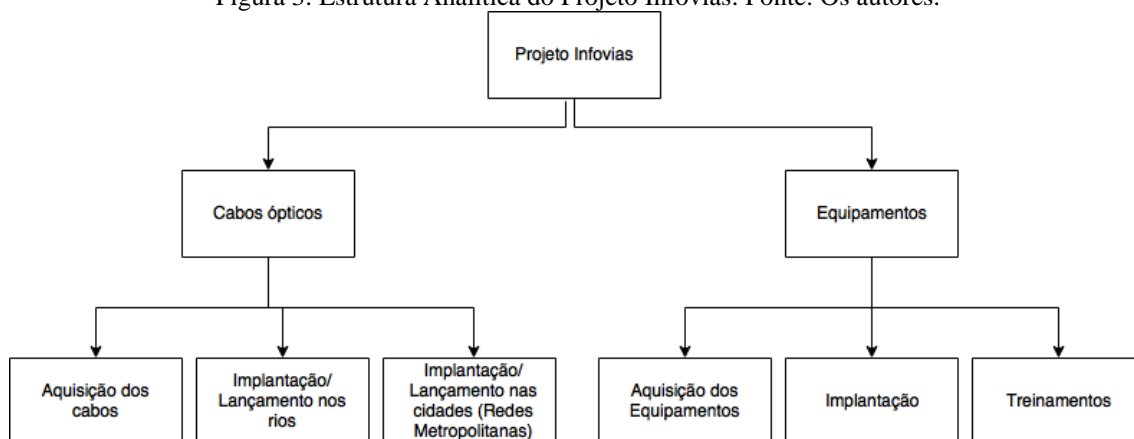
Figura 5: Estrutura Analítica do Projeto Infovias. Fonte: Os autores.

Projeto Infovias

Cabos ópticos

Equipamentos

Aquisição dos cabos

Implantação/ Lançamento nos rios

Implantação/ Lançamento nas cidades (Redes Metropolitanas)

Aquisição dos Equipamentos

Implantação

Treinamentos